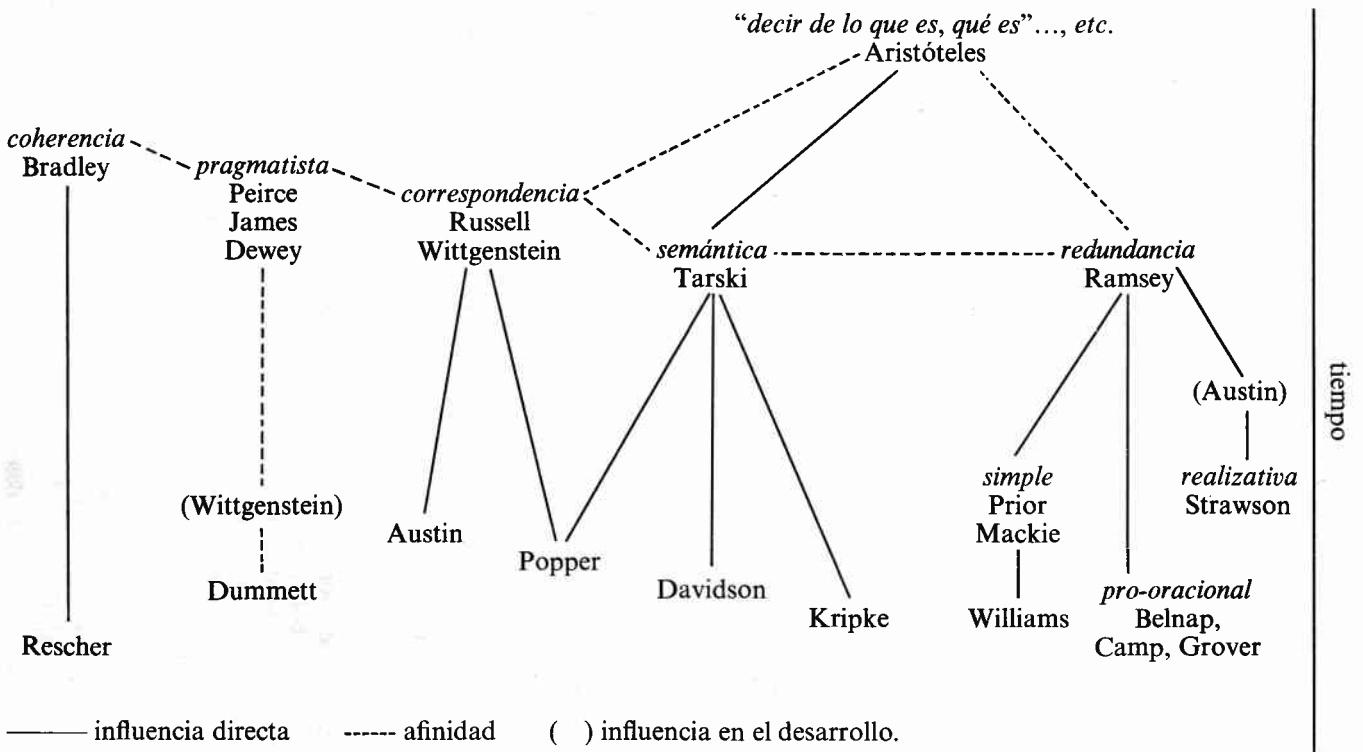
"decir de lo que es, qué es"..., etc.
Aristóteles

coherencia
Bradley

pragmatista
Peirce
James
Dewey

correspondencia
Russell
Wittgenstein

semántica
Tarski

redundancia
Ramsey

(Austin)

realizativa
Strawson

(Wittgenstein)

Austin

Popper

Davidson

Kripke

simple
Prior
Mackie

Williams

pro-oracional
Belnap,
Camp, Grover

Dummett

Rescher

tiempo

——— influencia directa ------ afinidad ( ) influencia en el desarrollo.